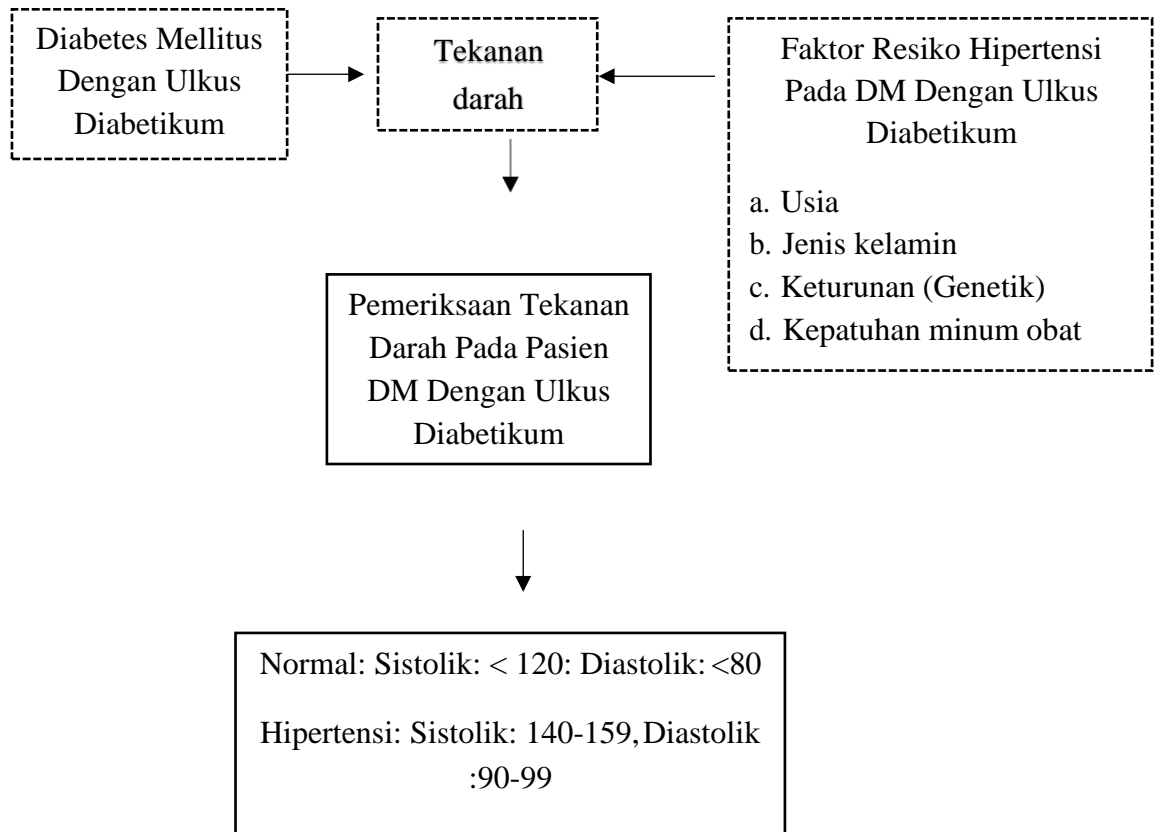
Diabetes Mellitus Dengan Ulkus Diabetikum

Tekanan darah

Faktor Resiko Hipertensi Pada DM Dengan Ulkus Diabetikum

a. Usia
b. Jenis kelamin
c. Keturunan (Genetik)
d. Kepatuhan minum obat

Pemeriksaan Tekanan Darah Pada Pasien DM Dengan Ulkus Diabetikum

Normal: Sistolik: < 120: Diastolik: <80

Hipertensi: Sistolik: 140-159, Diastolik :90-99